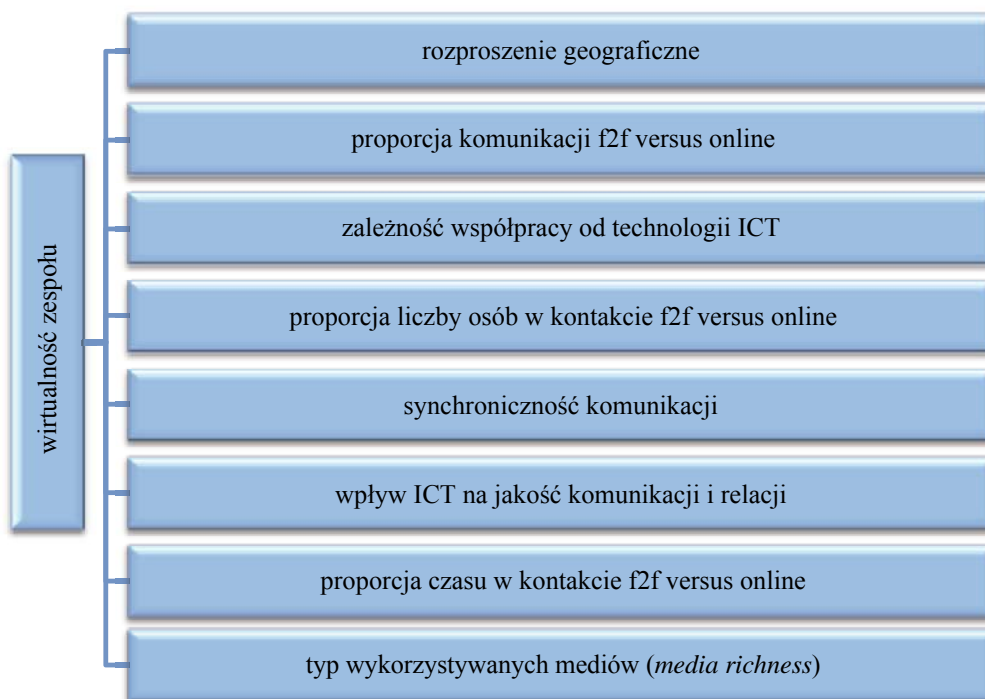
wirtualność zespołu

rozproszenie geograficzne

proporcja komunikacji f2f versus online

zależność współpracy od technologii ICT

proporcja liczby osób w kontakcie f2f versus online

synchroniczność komunikacji

wpływ ICT na jakość komunikacji i relacji

proporcja czasu w kontakcie f2f versus online

typ wykorzystywanych mediów (media richness)